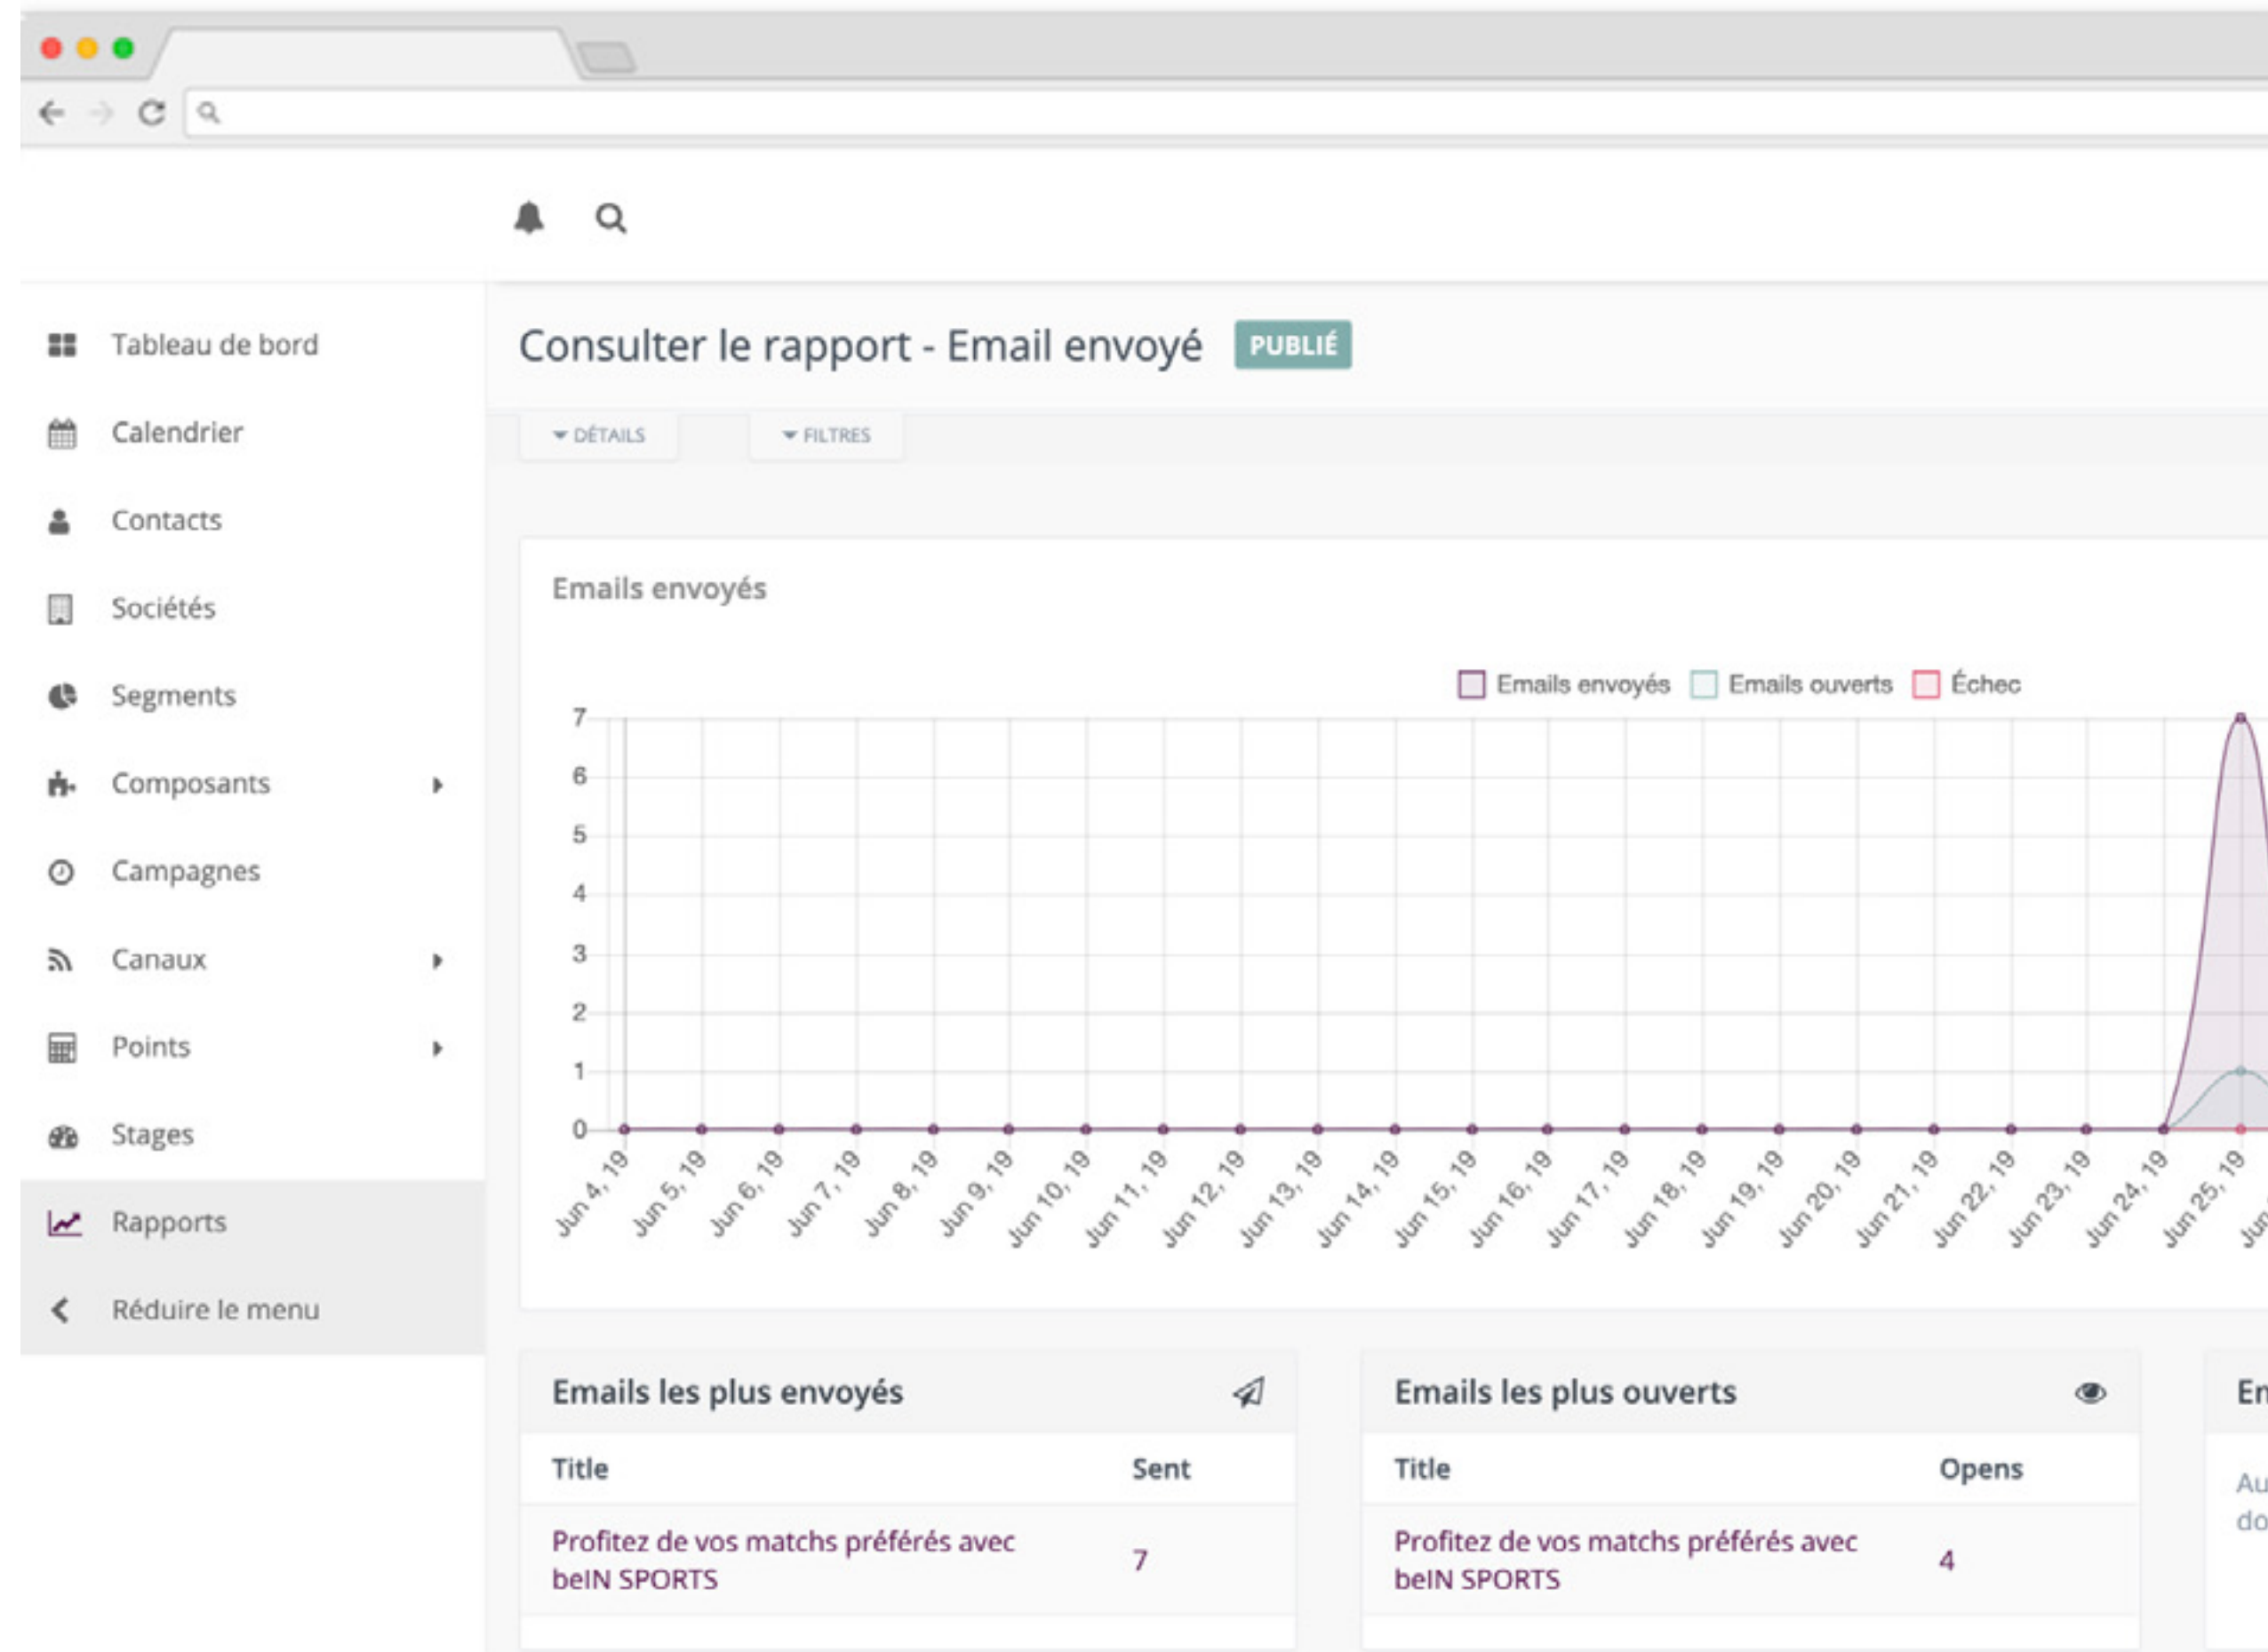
Tableau de bord
Calendrier
Contacts
Sociétés
Segments
Composants
Campagnes
Canaux
Points
Stages
Rapports
Réduire le menu

Consulter le rapport - Email envoyé PUBLIÉ

DÉTAILS FILTRES

Emails envoyés

Emails envoyés Emails ouverts Échec

7
6
5
4
3
2
1
0

Jun 4, 19 Jun 5, 19 Jun 6, 19 Jun 7, 19 Jun 8, 19 Jun 9, 19 Jun 10, 19 Jun 11, 19 Jun 12, 19 Jun 13, 19 Jun 14, 19 Jun 15, 19 Jun 16, 19 Jun 17, 19 Jun 18, 19 Jun 19, 19 Jun 20, 19 Jun 21, 19 Jun 22, 19 Jun 23, 19 Jun 24, 19 Jun 25, 19 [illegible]

Emails les plus envoyés

| Title | Sent |
|---|---|
| Profitez de vos matchs préférés avec beIN SPORTS | 7 |

Emails les plus ouverts

| Title | Opens |
|---|---|
| Profitez de vos matchs préférés avec beIN SPORTS | 4 |

En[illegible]
Au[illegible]
do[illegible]